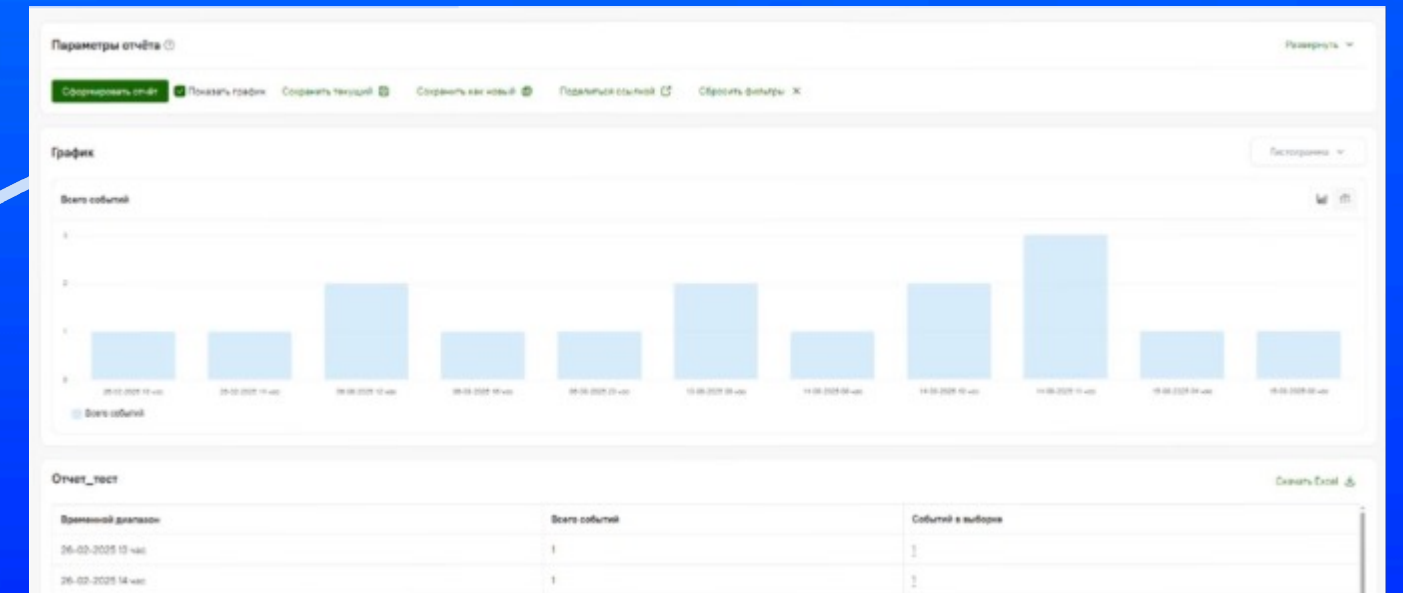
Параметры отчёта ⓘ

Развернуть

Сформировать отчёт

Показать график

Сохранить текущий

Сохранить как новый

Поделиться ссылкой

Сбросить фильтры ✕

График

Гистограмма

Всего событий

3

2

1

0

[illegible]

Всего событий

Отчет_тест

Скачать Excel

| Временной диапазон | Всего событий | Событий в выборке |
|---|---|---|
| 26-02-2025 13 час | 1 | 1 |
| 26-02-2025 14 час | 1 | 1 |